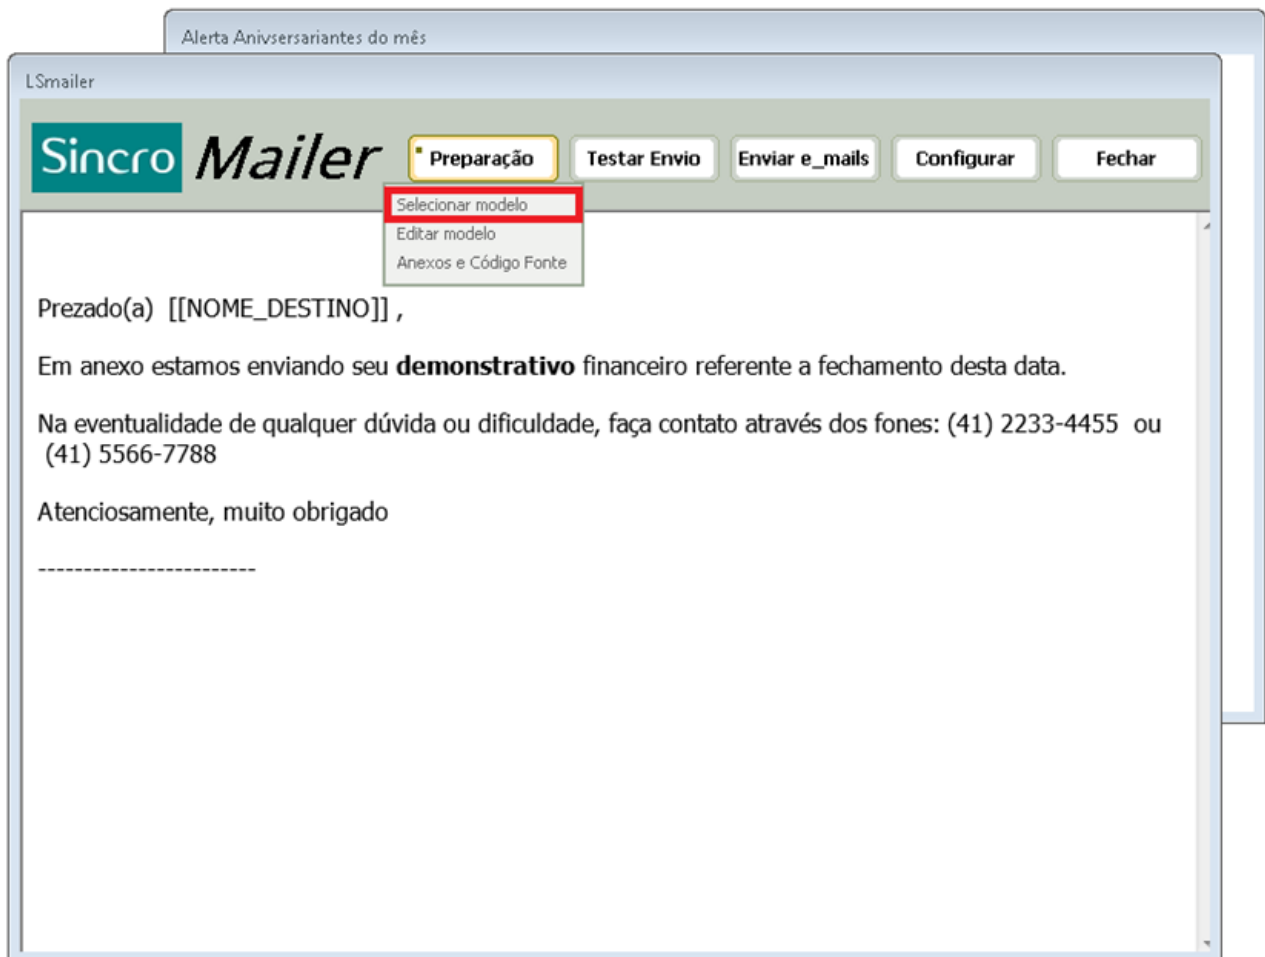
Alerta Anivsersariantes do mês

LSmailer

Sincro Mailer

Preparação

Testar Envio

Enviar e_mails

Configurar

Fechar

Selecionar modelo
Editar modelo
Anexos e Código Fonte

Prezado(a) [[NOME_DESTINO]] ,

Em anexo estamos enviando seu **demonstrativo** financeiro referente a fechamento desta data.

Na eventualidade de qualquer dúvida ou dificuldade, faça contato através dos fones: (41) 2233-4455 ou (41) 5566-7788

Atenciosamente, muito obrigado

------------------------